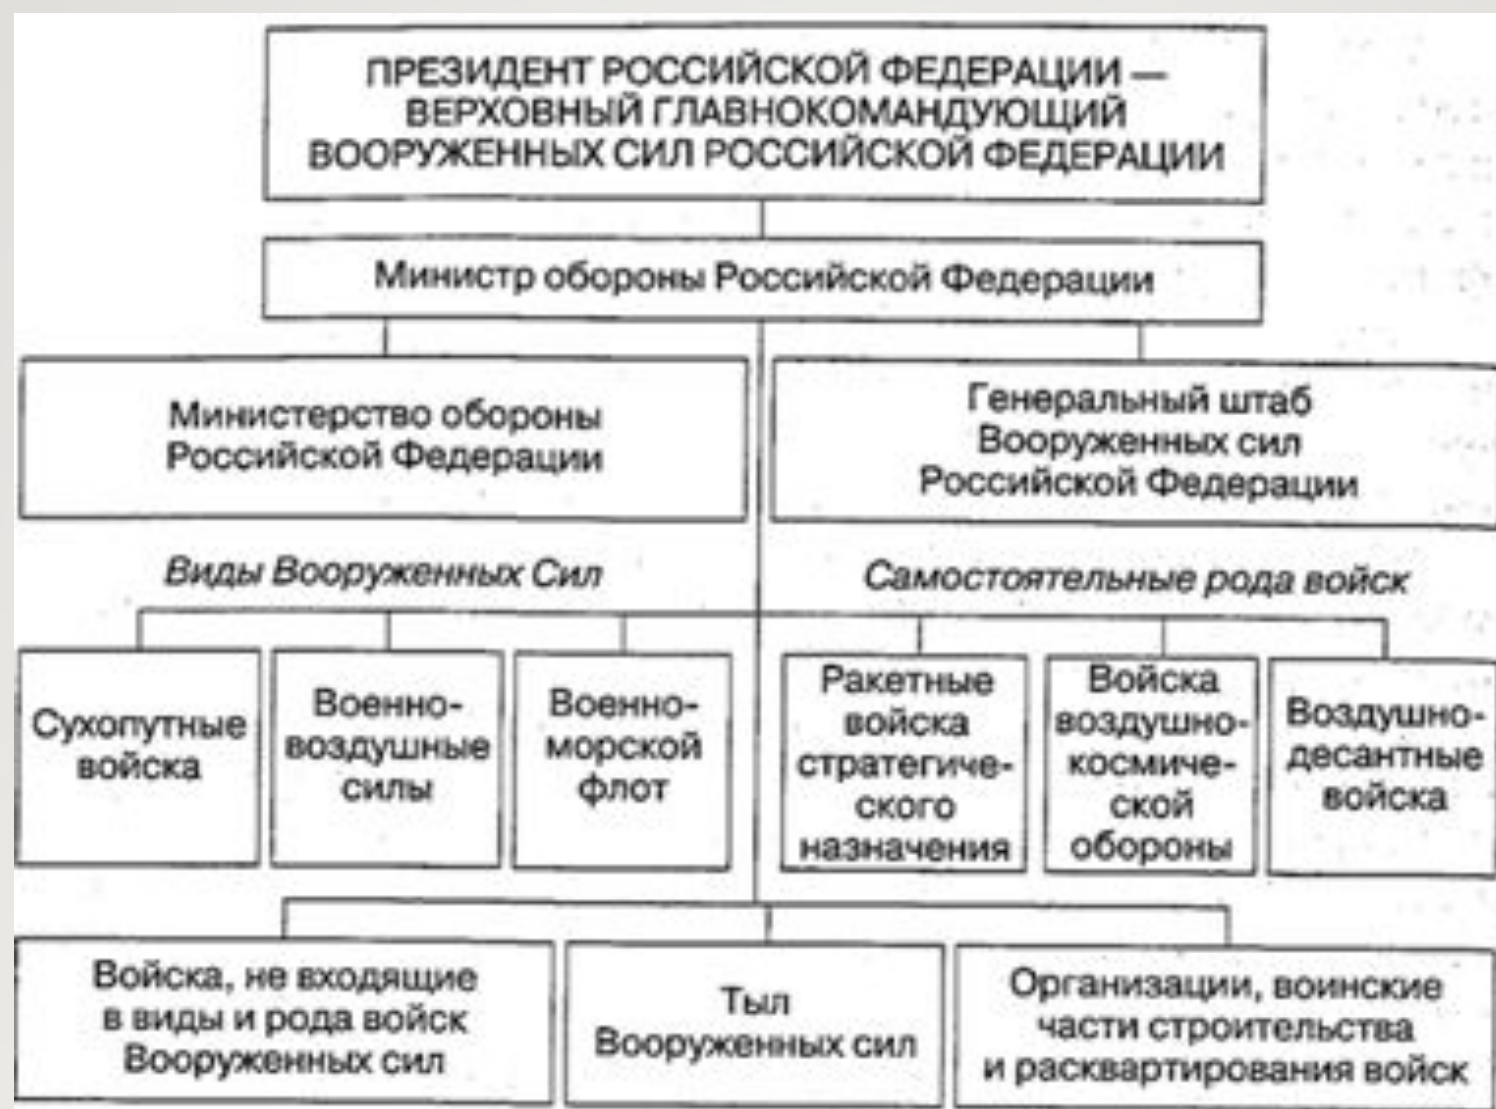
ПРЕЗИДЕНТ РОССИЙСКОЙ ФЕДЕРАЦИИ — ВЕРХОВНЫЙ ГЛАВНОКОМАНДУЮЩИЙ ВООРУЖЕННЫХ СИЛ РОССИЙСКОЙ ФЕДЕРАЦИИ

Министр обороны Российской Федерации

Министерство обороны Российской Федерации

Генеральный штаб Вооруженных сил Российской Федерации

Виды Вооруженных Сил

Самостоятельные рода войск

Сухопутные войска

Военно-воздушные силы

Военно-морской флот

Ракетные войска стратегического назначения

Войска воздушно-космической обороны

Воздушно-десантные войска

Войска, не входящие в виды и рода войск Вооруженных сил

Тыл Вооруженных сил

Организации, воинские части строительства и расквартирования войск